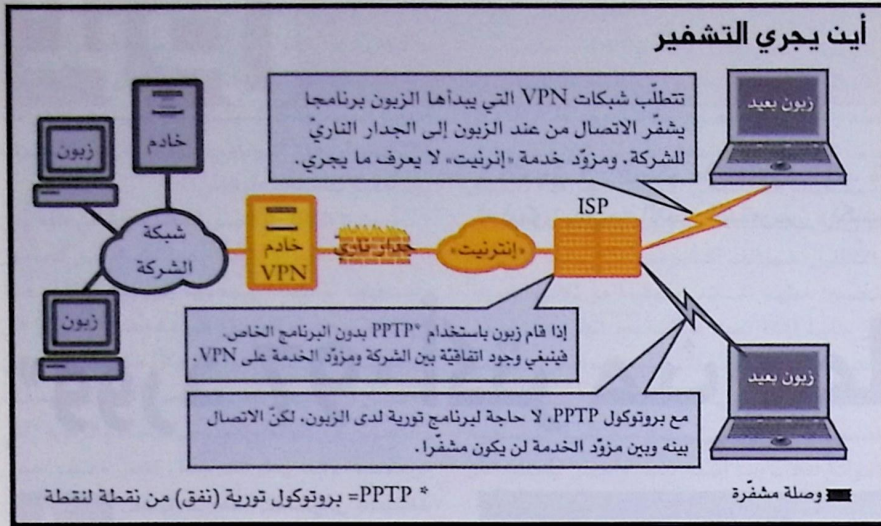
أين يجري التشفير

تتطلّب شبكات VPN التي يبدأها الزبون برنامجا يشفّر الاتصال من عند الزبون إلى الجدار الناريّ للشركة، ومزوّد خدمة «إنرنيت» لا يعرف ما يجري.

زبون بعيد

خادم

زبون

شبكة الشركة

خادم VPN

جدار ناري

«إنترنيت»

ISP

زبون

إذا قام زبون باستخدام PTPP* بدون البرنامج الخاص، فينبغي وجود اتفاقيّة بين الشركة ومزوّد الخدمة على VPN.

زبون بعيد

مع بروتوكول PPTP، لا حاجة لبرنامج تورية لدى الزبون. لكنّ الاتصال بينه وبين مزوّد الخدمة لن يكون مشفّرا.

وصلة مشفّرة

* PPTP= بروتوكول تورية (نفق) من نقطة لنقطة